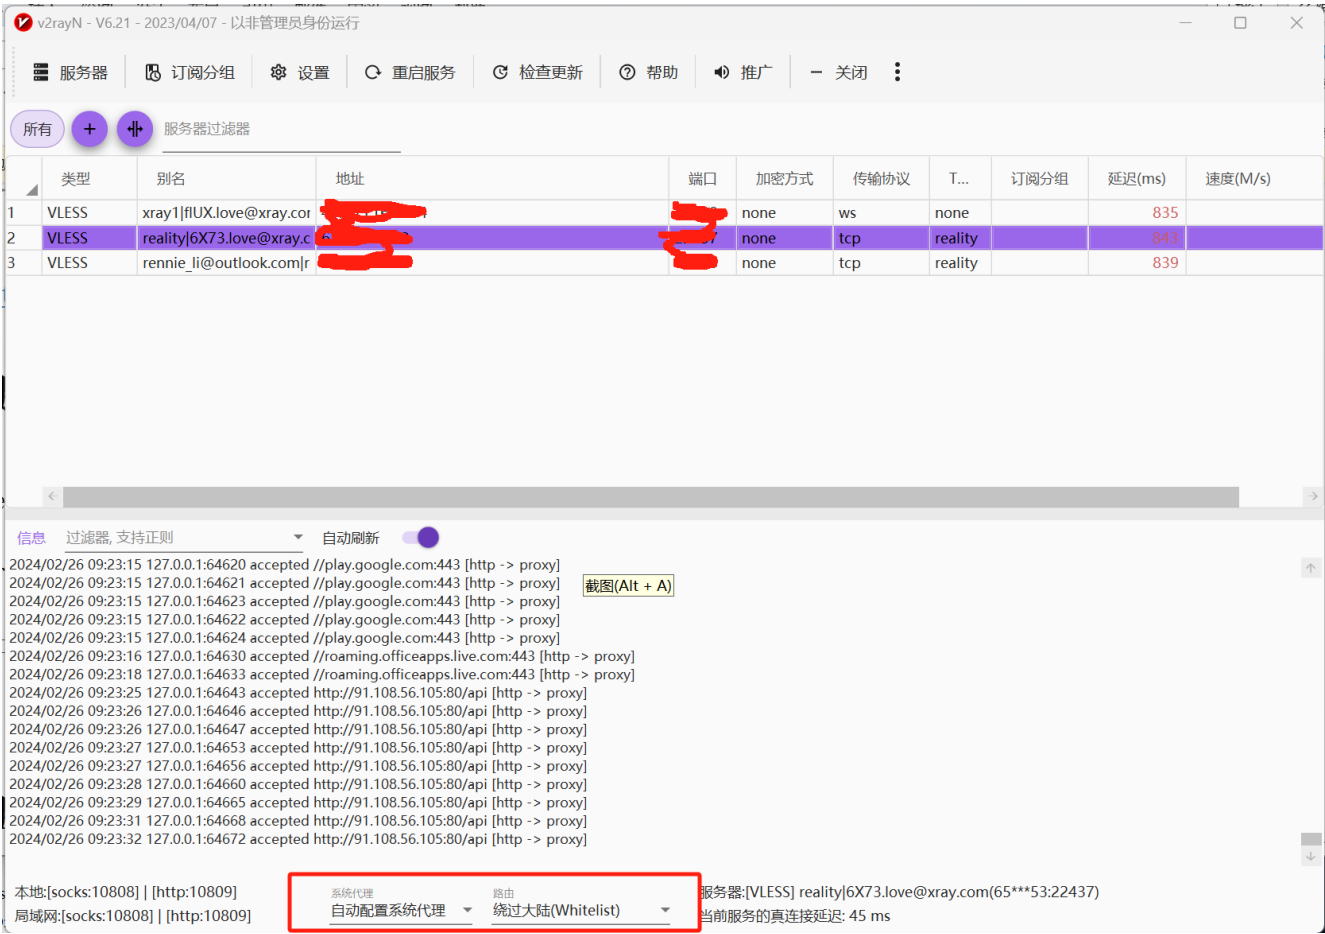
v2rayN - V6.21 - 2023/04/07 - 以非管理员身份运行

服务器 订阅分组 设置 重启服务 检查更新 帮助 推广 关闭

所有 + 服务器过滤器

| | 类型 | 别名 | 地址 | 端口 | 加密方式 | 传输协议 | T... | 订阅分组 | 延迟(ms) | 速度(M/s) |
|---|---|---|---|---|---|---|---|---|---|---|
| 1 | VLESS | xray1\|flUX.love@xray.cor | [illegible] | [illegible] | none | ws | none | | 835 | |
| 2 | VLESS | reality\|6X73.love@xray.c | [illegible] | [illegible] | none | tcp | reality | | 843 | |
| 3 | VLESS | rennie_li@outlook.com\|r | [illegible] | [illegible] | none | tcp | reality | | 839 | |

信息 过滤器, 支持正则 自动刷新

2024/02/26 09:23:15 127.0.0.1:64620 accepted //play.google.com:443 [http -> proxy]
2024/02/26 09:23:15 127.0.0.1:64621 accepted //play.google.com:443 [http -> proxy]
2024/02/26 09:23:15 127.0.0.1:64623 accepted //play.google.com:443 [http -> proxy]
2024/02/26 09:23:15 127.0.0.1:64622 accepted //play.google.com:443 [http -> proxy]
2024/02/26 09:23:15 127.0.0.1:64624 accepted //play.google.com:443 [http -> proxy]
2024/02/26 09:23:16 127.0.0.1:64630 accepted //roaming.officeapps.live.com:443 [http -> proxy]
2024/02/26 09:23:18 127.0.0.1:64633 accepted //roaming.officeapps.live.com:443 [http -> proxy]
2024/02/26 09:23:25 127.0.0.1:64643 accepted http://91.108.56.105:80/api [http -> proxy]
2024/02/26 09:23:26 127.0.0.1:64646 accepted http://91.108.56.105:80/api [http -> proxy]
2024/02/26 09:23:26 127.0.0.1:64647 accepted http://91.108.56.105:80/api [http -> proxy]
2024/02/26 09:23:27 127.0.0.1:64653 accepted http://91.108.56.105:80/api [http -> proxy]
2024/02/26 09:23:27 127.0.0.1:64656 accepted http://91.108.56.105:80/api [http -> proxy]
2024/02/26 09:23:28 127.0.0.1:64660 accepted http://91.108.56.105:80/api [http -> proxy]
2024/02/26 09:23:29 127.0.0.1:64665 accepted http://91.108.56.105:80/api [http -> proxy]
2024/02/26 09:23:31 127.0.0.1:64668 accepted http://91.108.56.105:80/api [http -> proxy]
2024/02/26 09:23:32 127.0.0.1:64672 accepted http://91.108.56.105:80/api [http -> proxy]

截图(Alt + A)

本地:[socks:10808] | [http:10809]
局域网:[socks:10808] | [http:10809]

系统代理
自动配置系统代理

路由
绕过大陆(Whitelist)

服务器:[VLESS] reality|6X73.love@xray.com(65***53:22437)
当前服务的真连接延迟: 45 ms